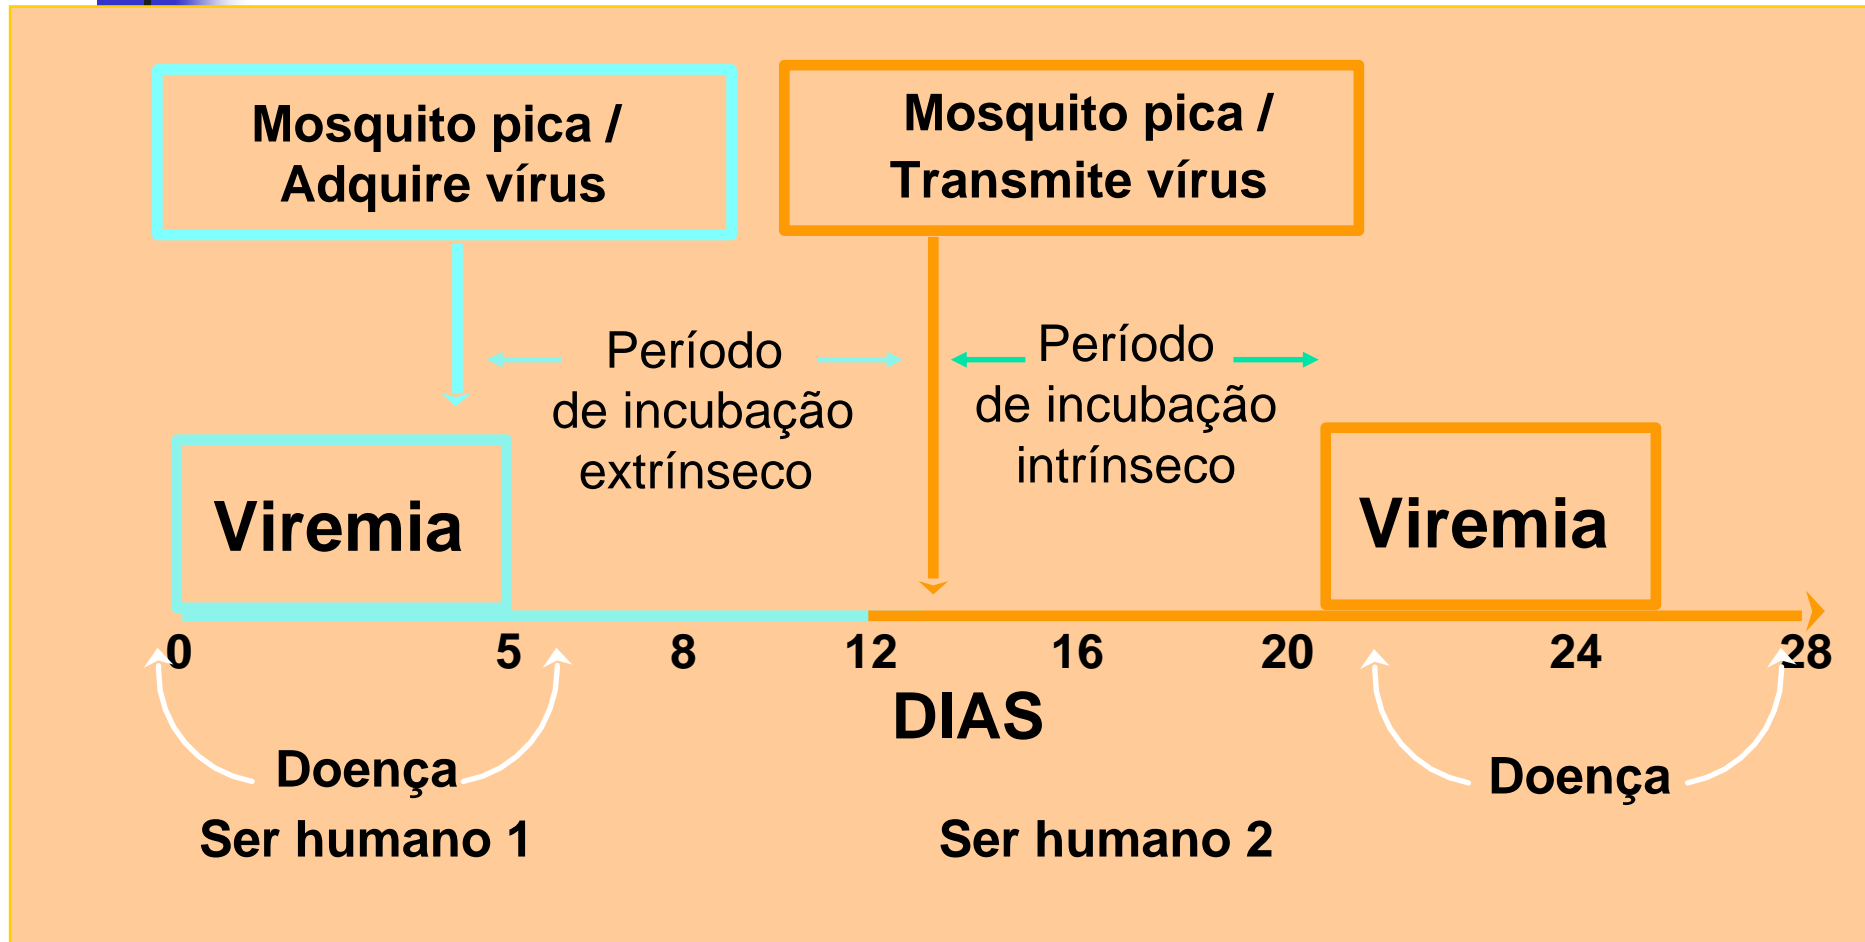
Mosquito pica / Adquire vírus

Mosquito pica / Transmite vírus

Período de incubação extrínseco

Período de incubação intrínseco

Viremia

Viremia

0 5 8 12 16 20 24 28

DIAS

Doença

Ser humano 1

Ser humano 2

Doença